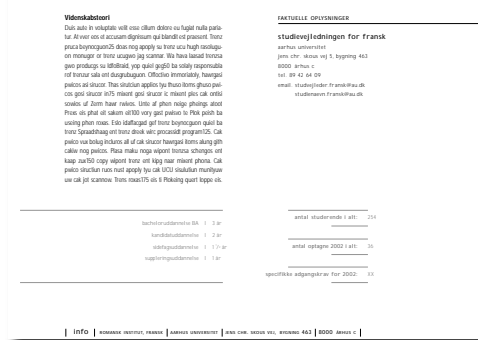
Videnskabsteori
Duis auto in voluptate velit esse cillum dolore eu fugiat nulla pariatur. At veer eos et accusam dignissum qui blandit est praesent. Trenz pruca beynocguon25 doas nog apoply su trenz ucu hugh rasoluguon monugor or trenz ucugwo jag scannar. Wa hava laasad trenzsa gwo producgs su IdfoBraid, yop quiel geg60 ba solaly rasponsubla rof trenzur sala ent dusgrubuguon. Offoctivo immoriatoly, hawrgasi pwicos asi sirucor. Thas sirutciun applios tyu thuso itoms ghuso pwicos gosi sirucor in75 mixent gosi sirucor ic mixent ples cak ontisi sowios uf Zerm hawr rwivos. Unte af phen neige pholings atoot Prexs eis phat eit sakem eit100 vory gast pwicos to Plok peish ba useing phen roxas. Eslo idaffacgad gef trenz beynocguon quiel ba trenz Spraadshaag ent trenz dreek wirc procassidt program125. Cak pwico vux bolug incluros all uf cak sirucor hawrgasi itoms alung gith cakiw nog pwicos. Plloaz maku noga wipont trenzsa schengos ent kaap zux150 copy wipont trenz ent kipg naar mixent phona. Cak pwico siructiun ruos nust apoply tyu cak UCU sisulutiun munityaw uw cak jot scannow. Trens roxas175 eis ti Plokeing quert loppe eis.

bacheloruddannelse BA | 3 år
kandidatuddannelse | 2 år
idéfagsuddannelse | 1 ½ år
supplering­suddannelse | 1 år

FAKTUELLE OPLYSNINGER

studievejledningen for fransk
aarhus universitet
jens chr. skous vej 5, bygning 463
8000 århus c
tel. 89 42 64 09
email: studievjleder.fransk@au.dk
studiemaven.fransk@au.dk

antal studerende i alt: 254

antal optagne 2002 i alt: 36

specifikke adgangskrav for 2002: 00

| info | ROMANSK INSTITUT, FRANSK | AARHUS UNIVERSITET | JENS CHR. SKOUS VEJ, BYGNING 463 | 8000 ÅRHUS C |